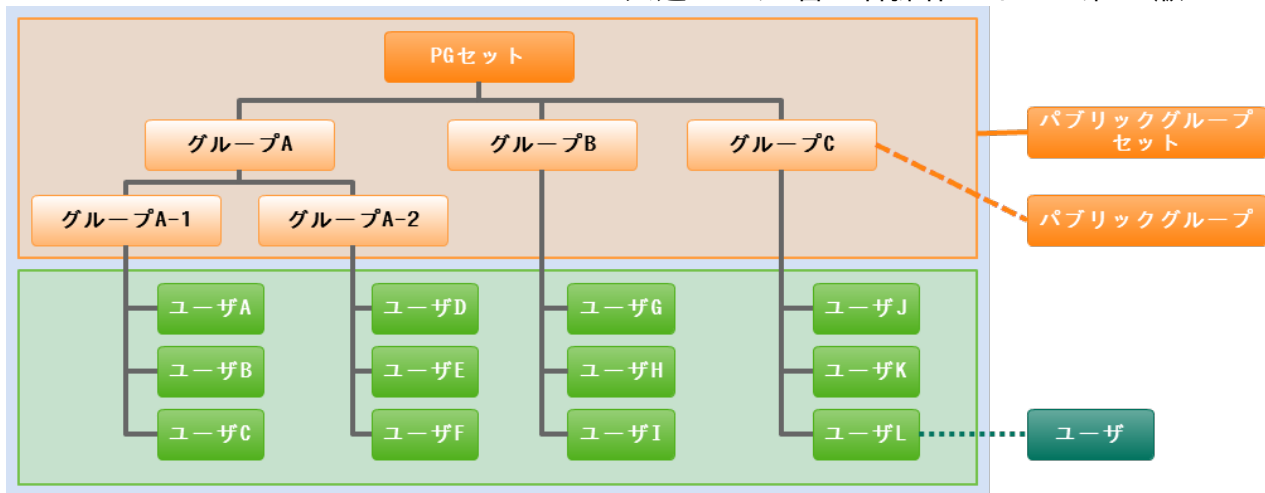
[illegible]

PGセット

グループA

グループB

グループC

グループA-1

グループA-2

ユーザA

ユーザB

ユーザC

ユーザD

ユーザE

ユーザF

ユーザG

ユーザH

ユーザI

ユーザJ

ユーザK

ユーザL

パブリックグループセット

パブリックグループ

ユーザ